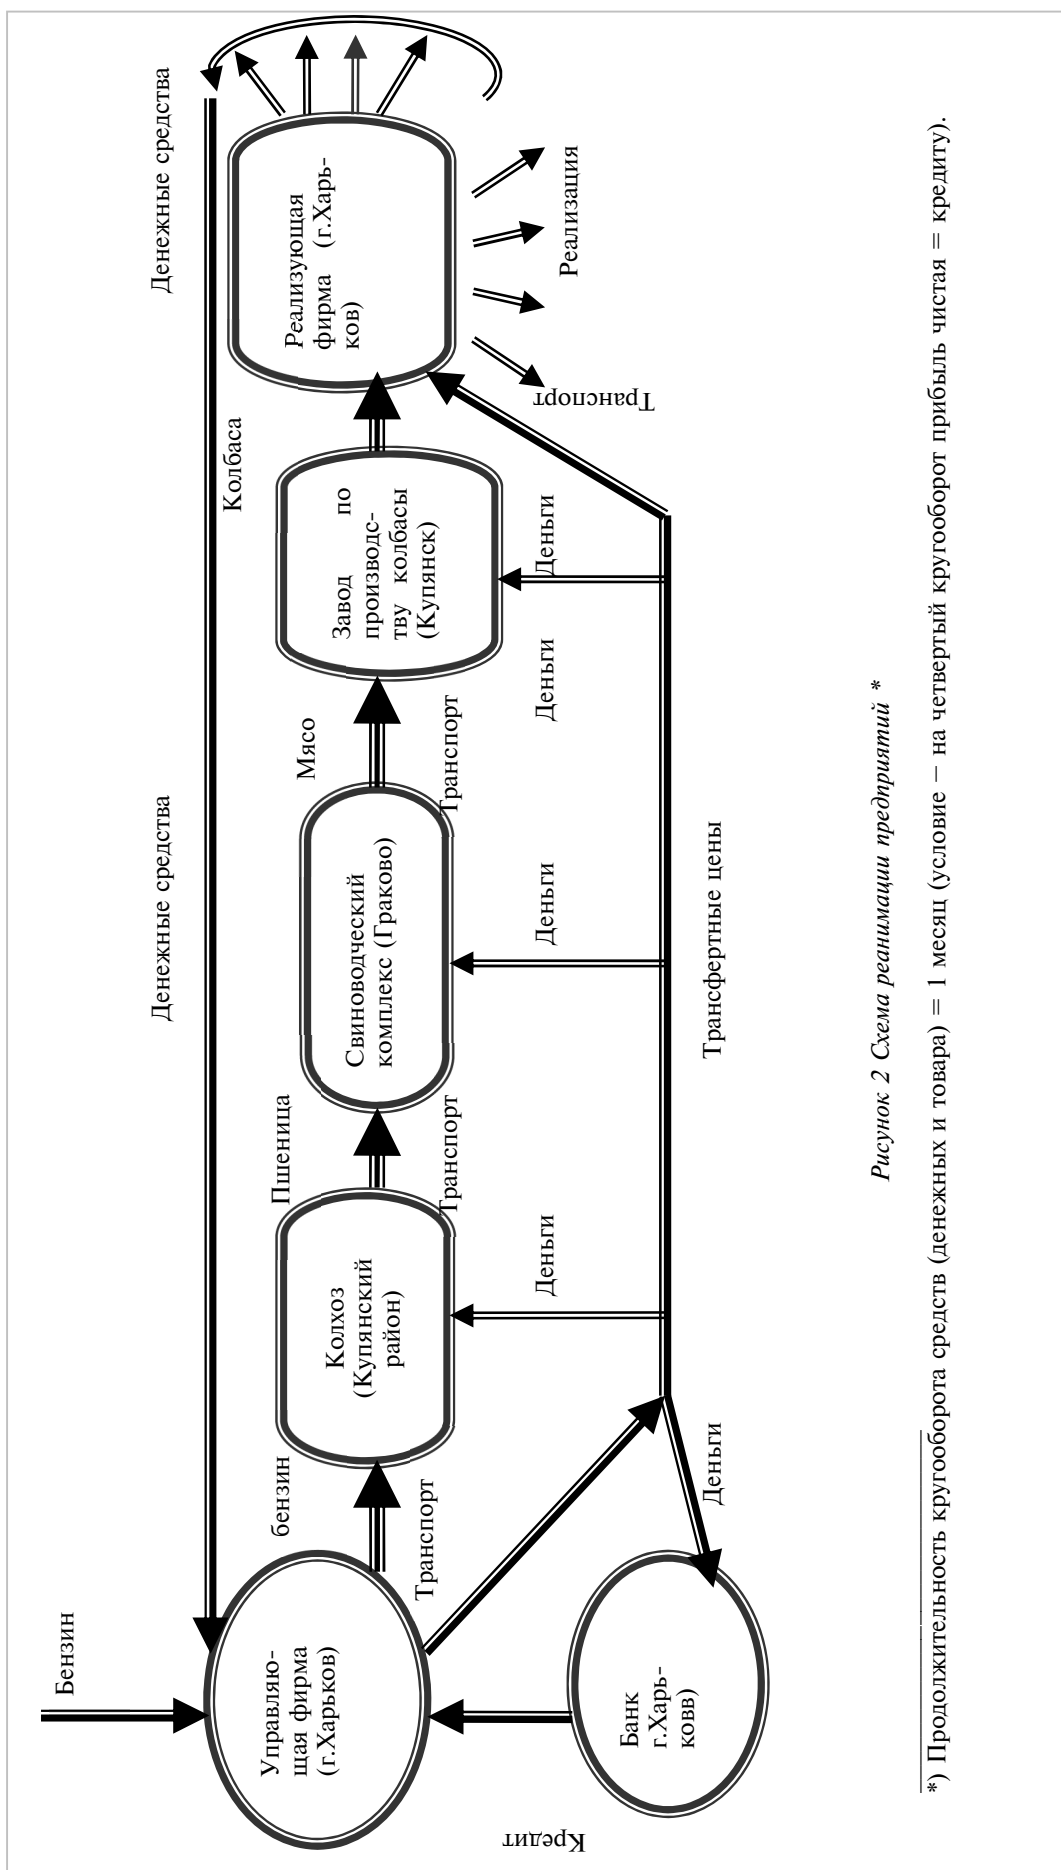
Денежные средства

Денежные средства

Бензин

Управляющая фирма (г.Харьков)

Банк г.Харьковв)

Кредит

бензин

Транспорт

Колхоз (Купянский район)

Пшеница

Транспорт

Свиноводческий комплекс (Граково)

Мясо

Транспорт

Завод по производству колбасы (Купянск)

Колбаса

Реализующая фирма (г.Харьков)

Реализация

Транспорт

Деньги

Деньги

Деньги

Деньги

Деньги

Трансфертные цены

Рисунок 2 Схема реанимации предприятий *

*) Продолжительность кругооборота средств (денежных и товара) = 1 месяц (условие – на четвертый кругооборот прибыль чистая = кредиту).